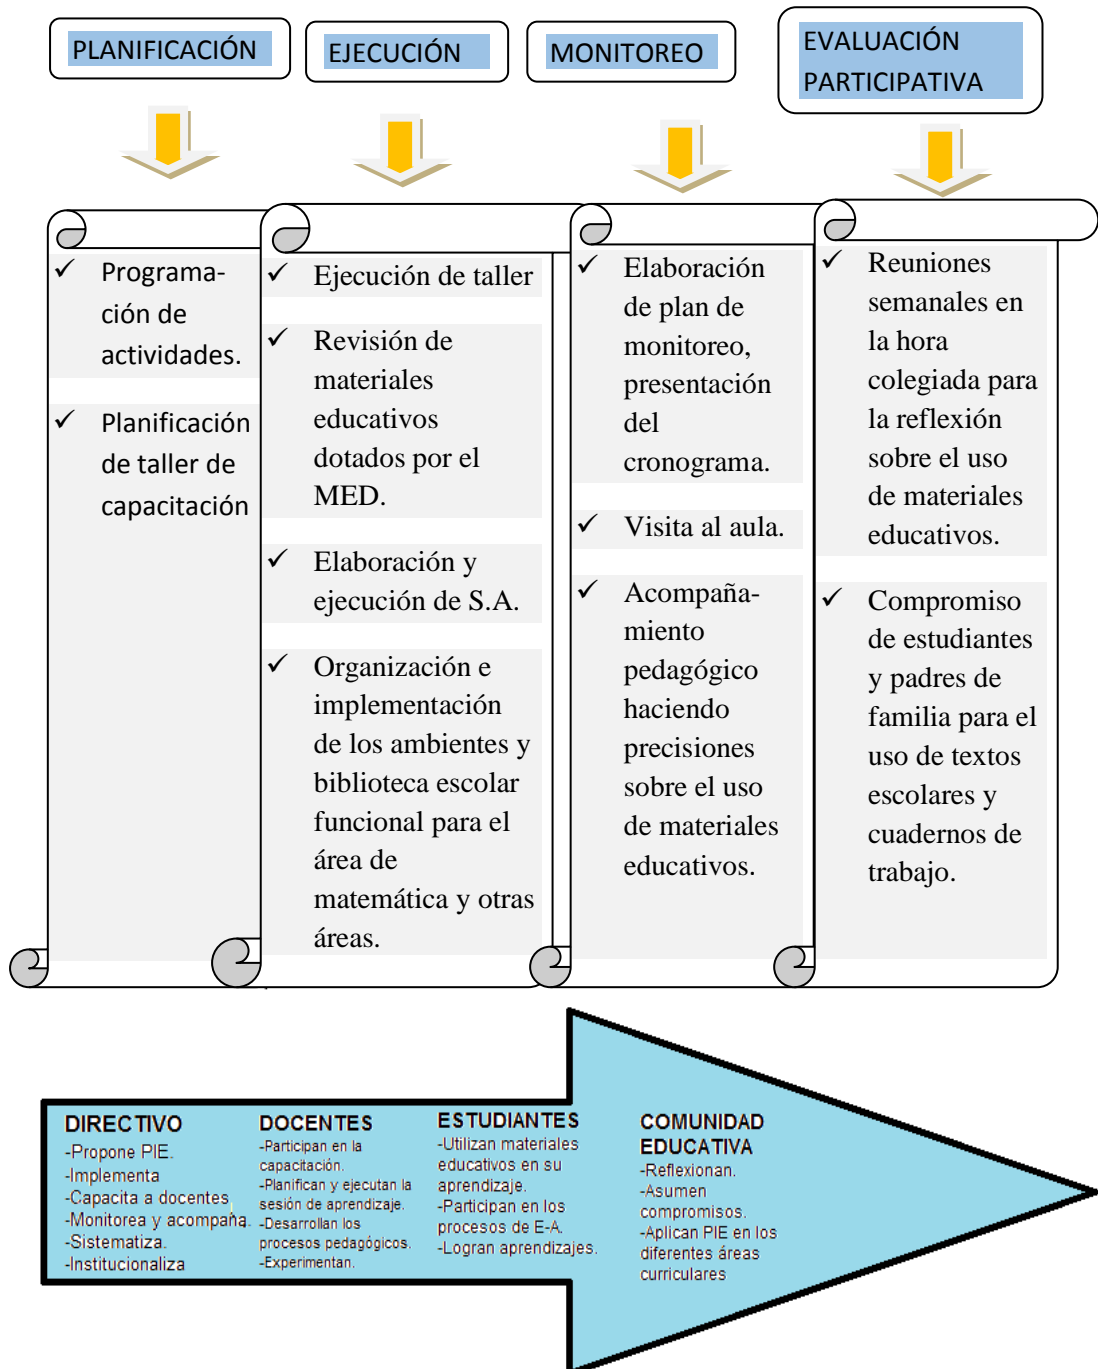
PLANIFICACIÓN

EJECUCIÓN

MONITOREO

EVALUACIÓN PARTICIPATIVA

✓ Programación de actividades.

✓ Planificación de taller de capacitación

✓ Ejecución de taller

✓ Revisión de materiales educativos dotados por el MED.

✓ Elaboración y ejecución de S.A.

✓ Organización e implementación de los ambientes y biblioteca escolar funcional para el área de matemática y otras áreas.

✓ Elaboración de plan de monitoreo, presentación del cronograma.

✓ Visita al aula.

✓ Acompañamiento pedagógico haciendo precisiones sobre el uso de materiales educativos.

✓ Reuniones semanales en la hora colegiada para la reflexión sobre el uso de materiales educativos.

✓ Compromiso de estudiantes y padres de familia para el uso de textos escolares y cuadernos de trabajo.

DIRECTIVO
-Propone PIE.
-Implementa
-Capacita a docentes
-Monitorea y acompaña.
-Sistematiza.
-Institucionaliza

DOCENTES
-Participan en la capacitación.
-Planifican y ejecutan la sesión de aprendizaje.
-Desarrollan los procesos pedagógicos.
-Experimentan.

ESTUDIANTES
-Utilizan materiales educativos en su aprendizaje.
-Participan en los procesos de E-A.
-Logran aprendizajes.

COMUNIDAD EDUCATIVA
-Reflexionan.
-Asumen compromisos.
-Aplican PIE en los diferentes áreas curriculares